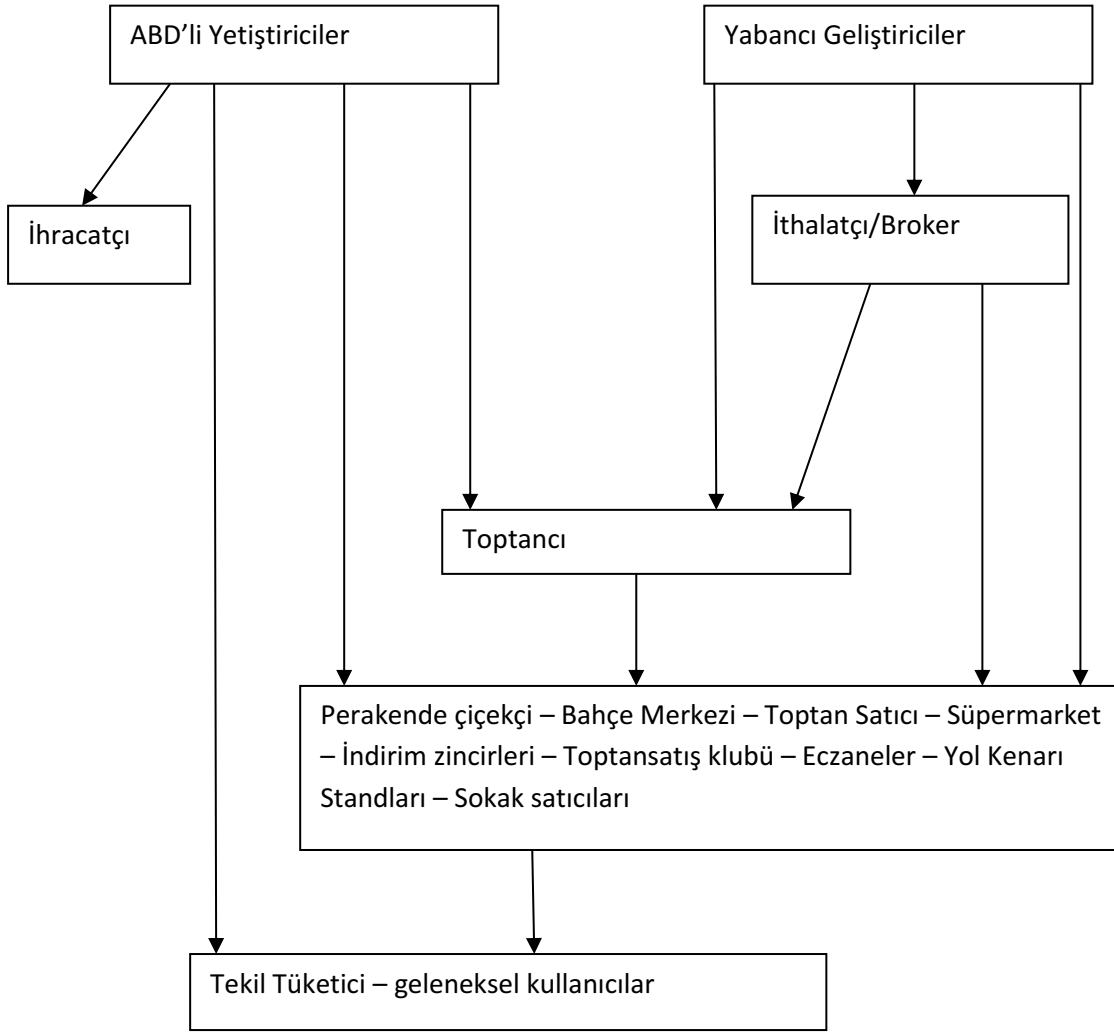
ABD'li Yetiştiriciler

Yabancı Geliştiriciler

İhracatçı

İthalatçı/Broker

Toptancı

Perakende çiçekçi – Bahçe Merkezi – Toptan Satıcı – Süpermarket – İndirim zincirleri – Toptansatış klubü – Eczaneler – Yol Kenarı Standları – Sokak satıcıları

Tekil Tüketici – geleneksel kullanıcılar